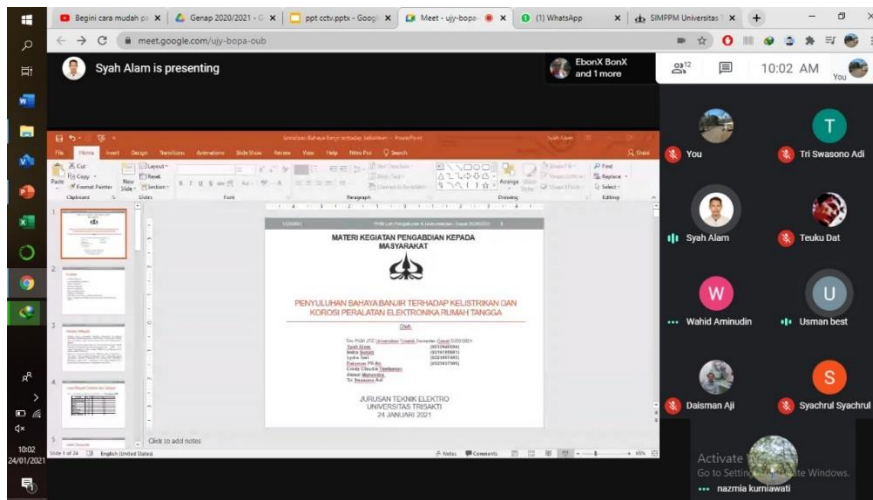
Begini cara mudah p ×
Genap 2020/2021 - G ×
ppt cctv.pptx - Googl ×
Meet - ujy-bopa ×
(1) WhatsApp ×
SIMPPM Universitas ×
+

meet.google.com/ujy-bopa-oub

Syah Alam is presenting

EbonX BonX and 1 more

12

10:02 AM

You

File Home Insert Design Transitions Animations Slide Show Review View Help Nitro Pro Search

Cut Copy Format Painter Paste New Slide Layout Reset Section Clipboard Slides Font Paragraph Drawing Editing Find Replace Select

MATERI KEGIATAN PENGABDIAN KEPADA MASYARAKAT

PENYULUHAN BAHAYA BANJIR TERHADAP KELISTRIKAN DAN KOROSI PERALATAN ELEKTRONIKA RUMAH TANGGA

Oleh:

Syah Alam
Indra Sukmo
Lydia Sari
Endang PB
Cindy Claudia
Ahmad Muhandis
Tri Swasono Adi

JURUSAN TEKNIK ELEKTRO
UNIVERSITAS TRISAKTI
24 JANUARI 2021

Click to add notes

Slide 1 of 26 English (United States)

Notes Comments

You
Tri Swasono Adi
Syah Alam
Teuku Dat
Wahid Aminudin
Usman best
Daisman Aji
Syachrul Syachrul

Activate Windows
Go to Settings to activate Windows.

nazmia kurniawati

10:02
24/01/2021